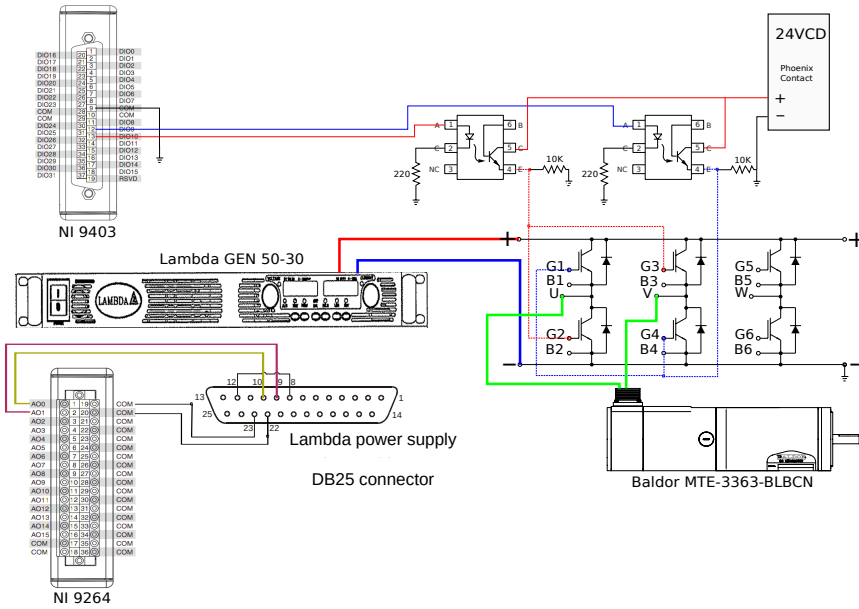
DIO16 20 1 DIO0
DIO17 21 2 DIO1
DIO18 22 3 DIO2
DIO19 23 4 DIO3
DIO20 24 5 DIO4
DIO21 25 6 DIO5
DIO22 26 7 DIO6
DIO23 27 8 DIO7
COM 28 9 COM
COM 29 10 COM
DIO24 30 11 DIO8
DIO25 31 12 DIO9
DIO26 32 13 DIO10
DIO27 33 14 DIO11
DIO28 34 15 DIO12
DIO29 35 16 DIO13
DIO30 36 17 DIO14
DIO31 37 18 DIO15
19 RSVD

NI 9403

24VCD
Phoenix Contact
+
−

A 1 6 B
C 2 5 C
NC 3 4 E
220
10K

A 1 6 B
C 2 5 C
NC 3 4 E
220
10K

Lambda GEN 50-30

LAMBDA

G1 B1 U G2 B2
G3 B3 V G4 B4
G5 B5 W G6 B6

AO0 1 19 COM
AO1 2 20 COM
AO2 3 21 COM
AO3 4 22 COM
AO4 5 23 COM
AO5 6 24 COM
AO6 7 25 COM
AO7 8 26 COM
AO8 9 27 COM
AO9 10 28 COM
AO10 11 29 COM
AO11 12 30 COM
AO12 13 31 COM
AO13 14 32 COM
AO14 15 33 COM
AO15 16 34 COM
COM 17 35 COM
COM 18 36 COM

NI 9264

12 10 9 8
13 1
25 14
23 22

Lambda power supply

DB25 connector

Baldor MTE-3363-BLBCN